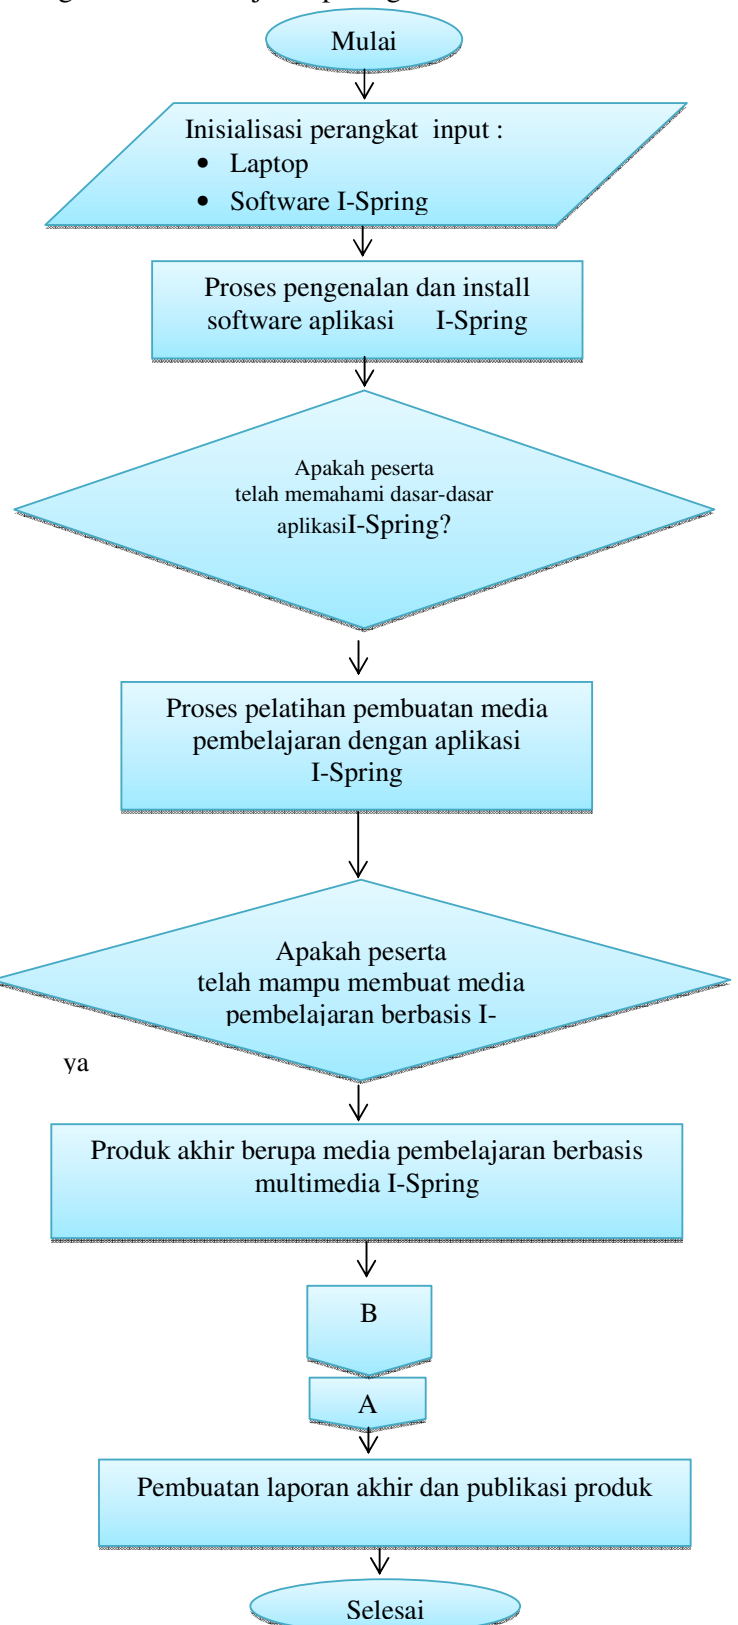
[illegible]

Mulai

Inisialisasi perangkat input :
- Laptop
- Software I-Spring

Proses pengenalan dan install software aplikasi I-Spring

Apakah peserta telah memahami dasar-dasar aplikasiI-Spring?

Proses pelatihan pembuatan media pembelajaran dengan aplikasi I-Spring

Apakah peserta telah mampu membuat media pembelajaran berbasis I-

ya

Produk akhir berupa media pembelajaran berbasis multimedia I-Spring

B

A

Pembuatan laporan akhir dan publikasi produk

Selesai